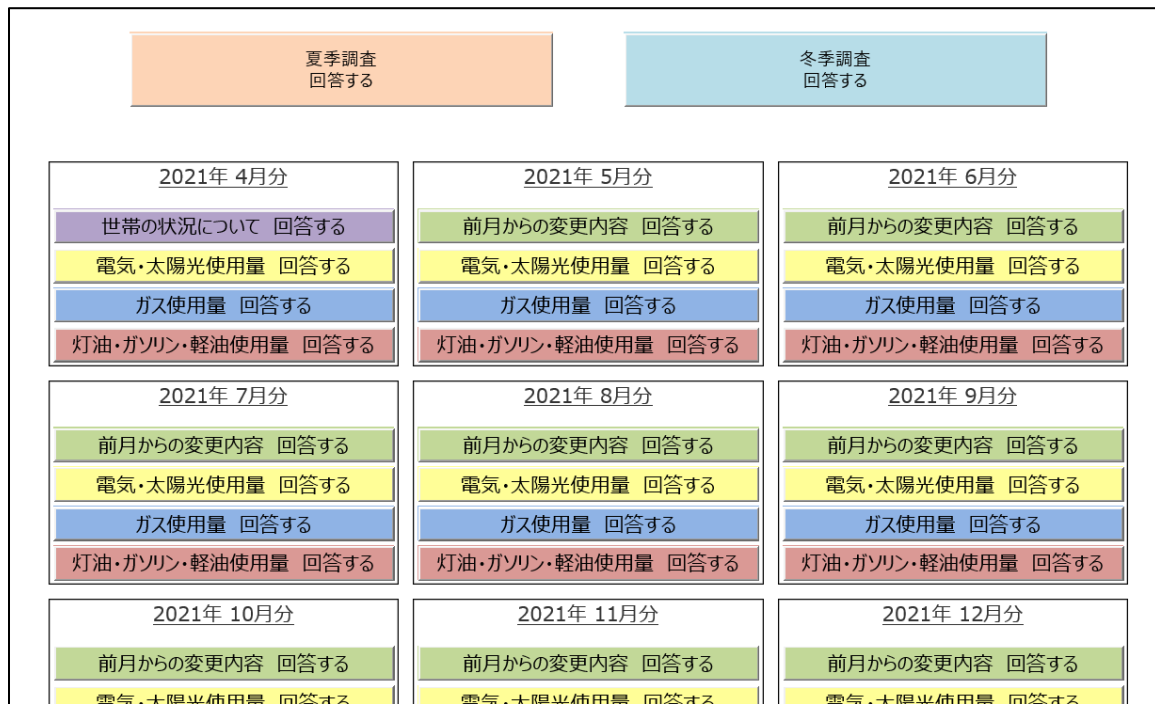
夏季調査
回答する

冬季調査
回答する

2021年 4月分

世帯の状況について 回答する

電気・太陽光使用量 回答する

ガス使用量 回答する

灯油・ガソリン・軽油使用量 回答する

2021年 5月分

前月からの変更内容 回答する

電気・太陽光使用量 回答する

ガス使用量 回答する

灯油・ガソリン・軽油使用量 回答する

2021年 6月分

前月からの変更内容 回答する

電気・太陽光使用量 回答する

ガス使用量 回答する

灯油・ガソリン・軽油使用量 回答する

2021年 7月分

前月からの変更内容 回答する

電気・太陽光使用量 回答する

ガス使用量 回答する

灯油・ガソリン・軽油使用量 回答する

2021年 8月分

前月からの変更内容 回答する

電気・太陽光使用量 回答する

ガス使用量 回答する

灯油・ガソリン・軽油使用量 回答する

2021年 9月分

前月からの変更内容 回答する

電気・太陽光使用量 回答する

ガス使用量 回答する

灯油・ガソリン・軽油使用量 回答する

2021年 10月分

前月からの変更内容 回答する

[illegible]

2021年 11月分

前月からの変更内容 回答する

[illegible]

2021年 12月分

前月からの変更内容 回答する

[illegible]